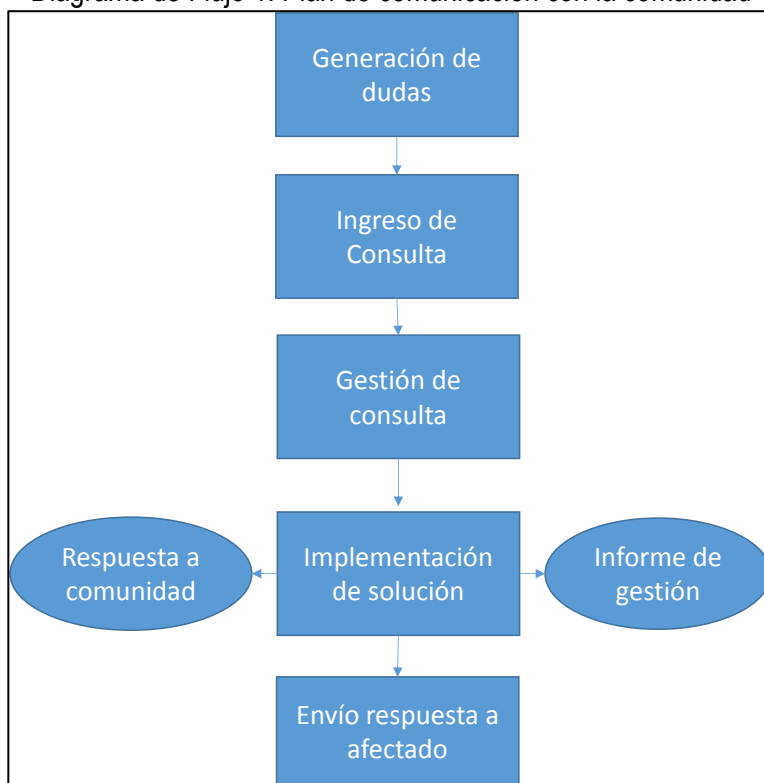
Diagrama de Flujo 1: Plan de comunicación con la comunidad

Generación de dudas

Ingreso de Consulta

Gestión de consulta

Respuesta a comunidad

Implementación de solución

Informe de gestión

Envío respuesta a afectado